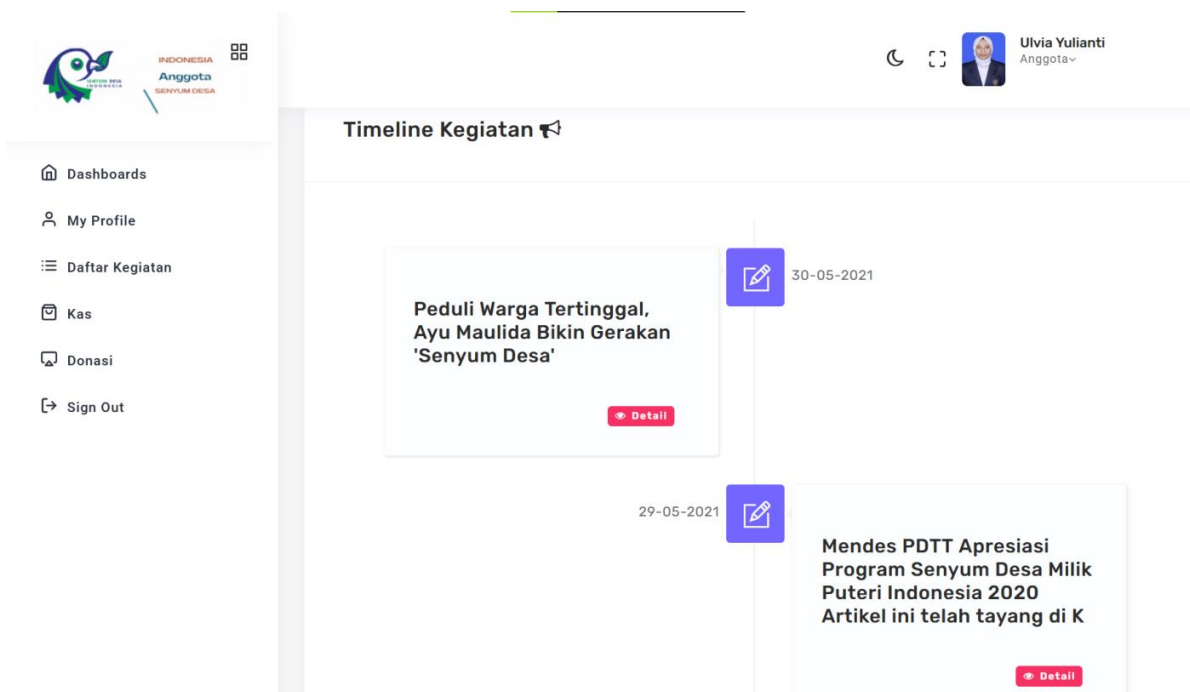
SENYUM DESA INDONESIA

INDONESIA
Anggota
SENYUM DESA

Ulvia Yulianti
Anggota

Dashboards
My Profile
Daftar Kegiatan
Kas
Donasi
Sign Out

Timeline Kegiatan

30-05-2021

Peduli Warga Tertinggal, Ayu Maulida Bikin Gerakan 'Senyum Desa'

Detail

29-05-2021

Mendes PDTT Apresiasi Program Senyum Desa Milik Puteri Indonesia 2020 Artikel ini telah tayang di K

Detail